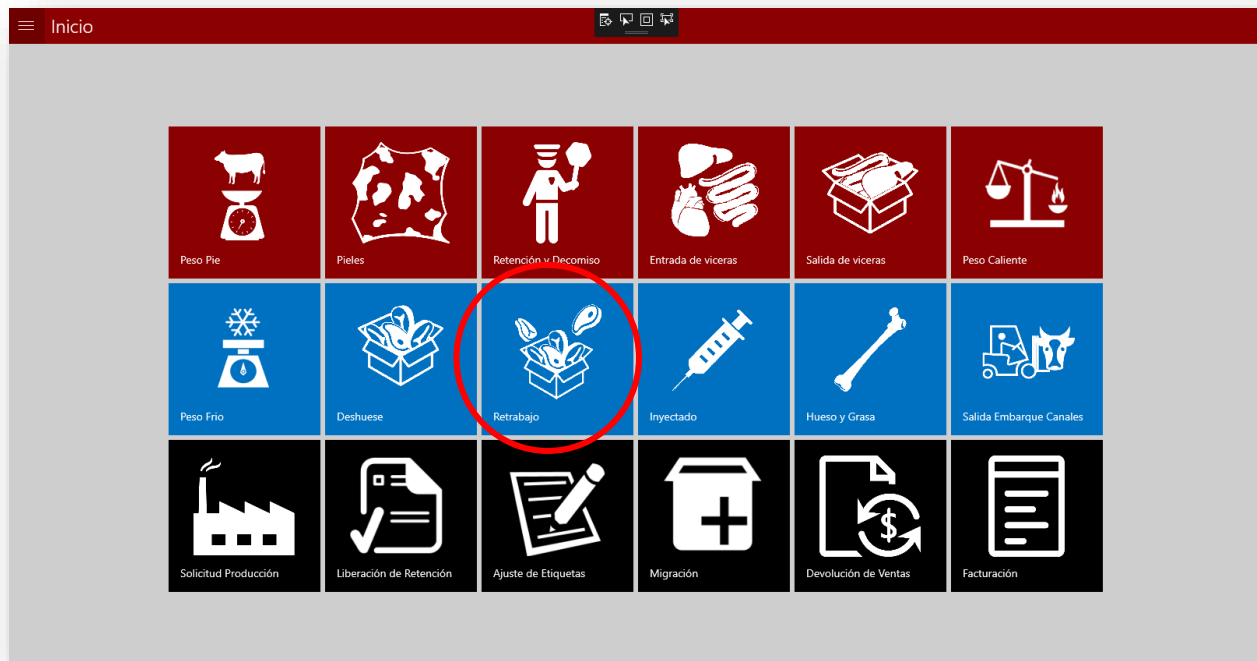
Inicio

Peso Pie
Pieles
Retención y Decomiso
Entrada de viceras
Salida de viceras
Peso Caliente

Peso Frio
Deshuese
Retrabajo
Inyectado
Hueso y Grasa
Salida Embarque Canales

Solicitud Producción
Liberación de Retención
Ajuste de Etiquetas
Migración
Devolución de Ventas
Facturación